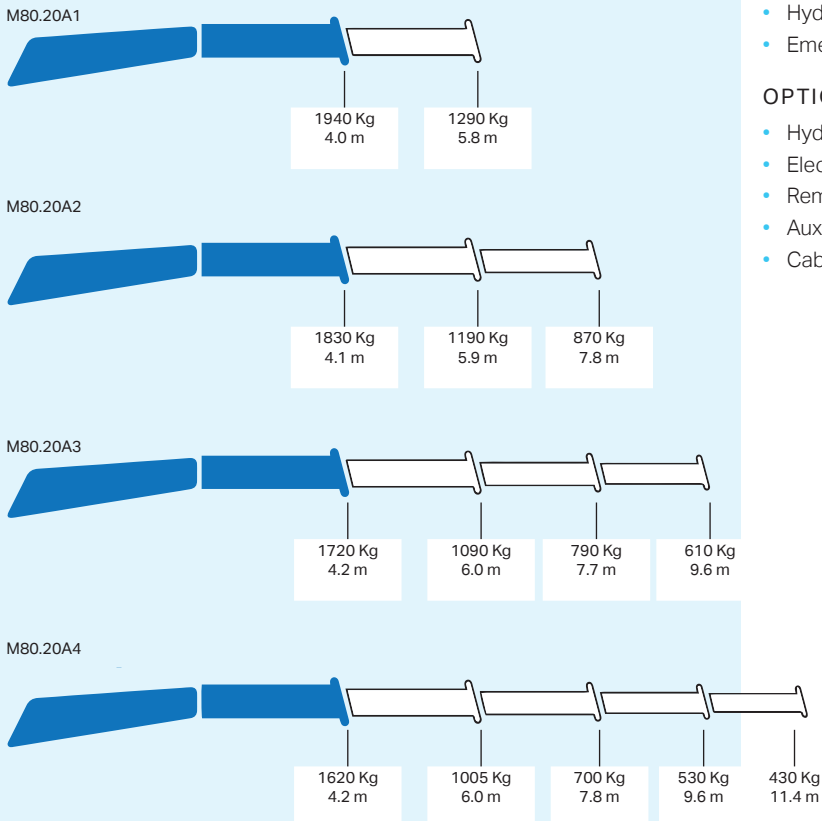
M80.20A1

1940 Kg
4.0 m

1290 Kg
5.8 m

M80.20A2

1830 Kg
4.1 m

1190 Kg
5.9 m

870 Kg
7.8 m

M80.20A3

1720 Kg
4.2 m

1090 Kg
6.0 m

790 Kg
7.7 m

610 Kg
9.6 m

M80.20A4

1620 Kg
4.2 m

1005 Kg
6.0 m

700 Kg
7.8 m

530 Kg
9.6 m

430 Kg
11.4 m

• Hyd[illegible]
• Eme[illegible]

OPTIC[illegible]

• Hyd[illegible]
• Elec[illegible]
• Rem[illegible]
• Aux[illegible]
• Cab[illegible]